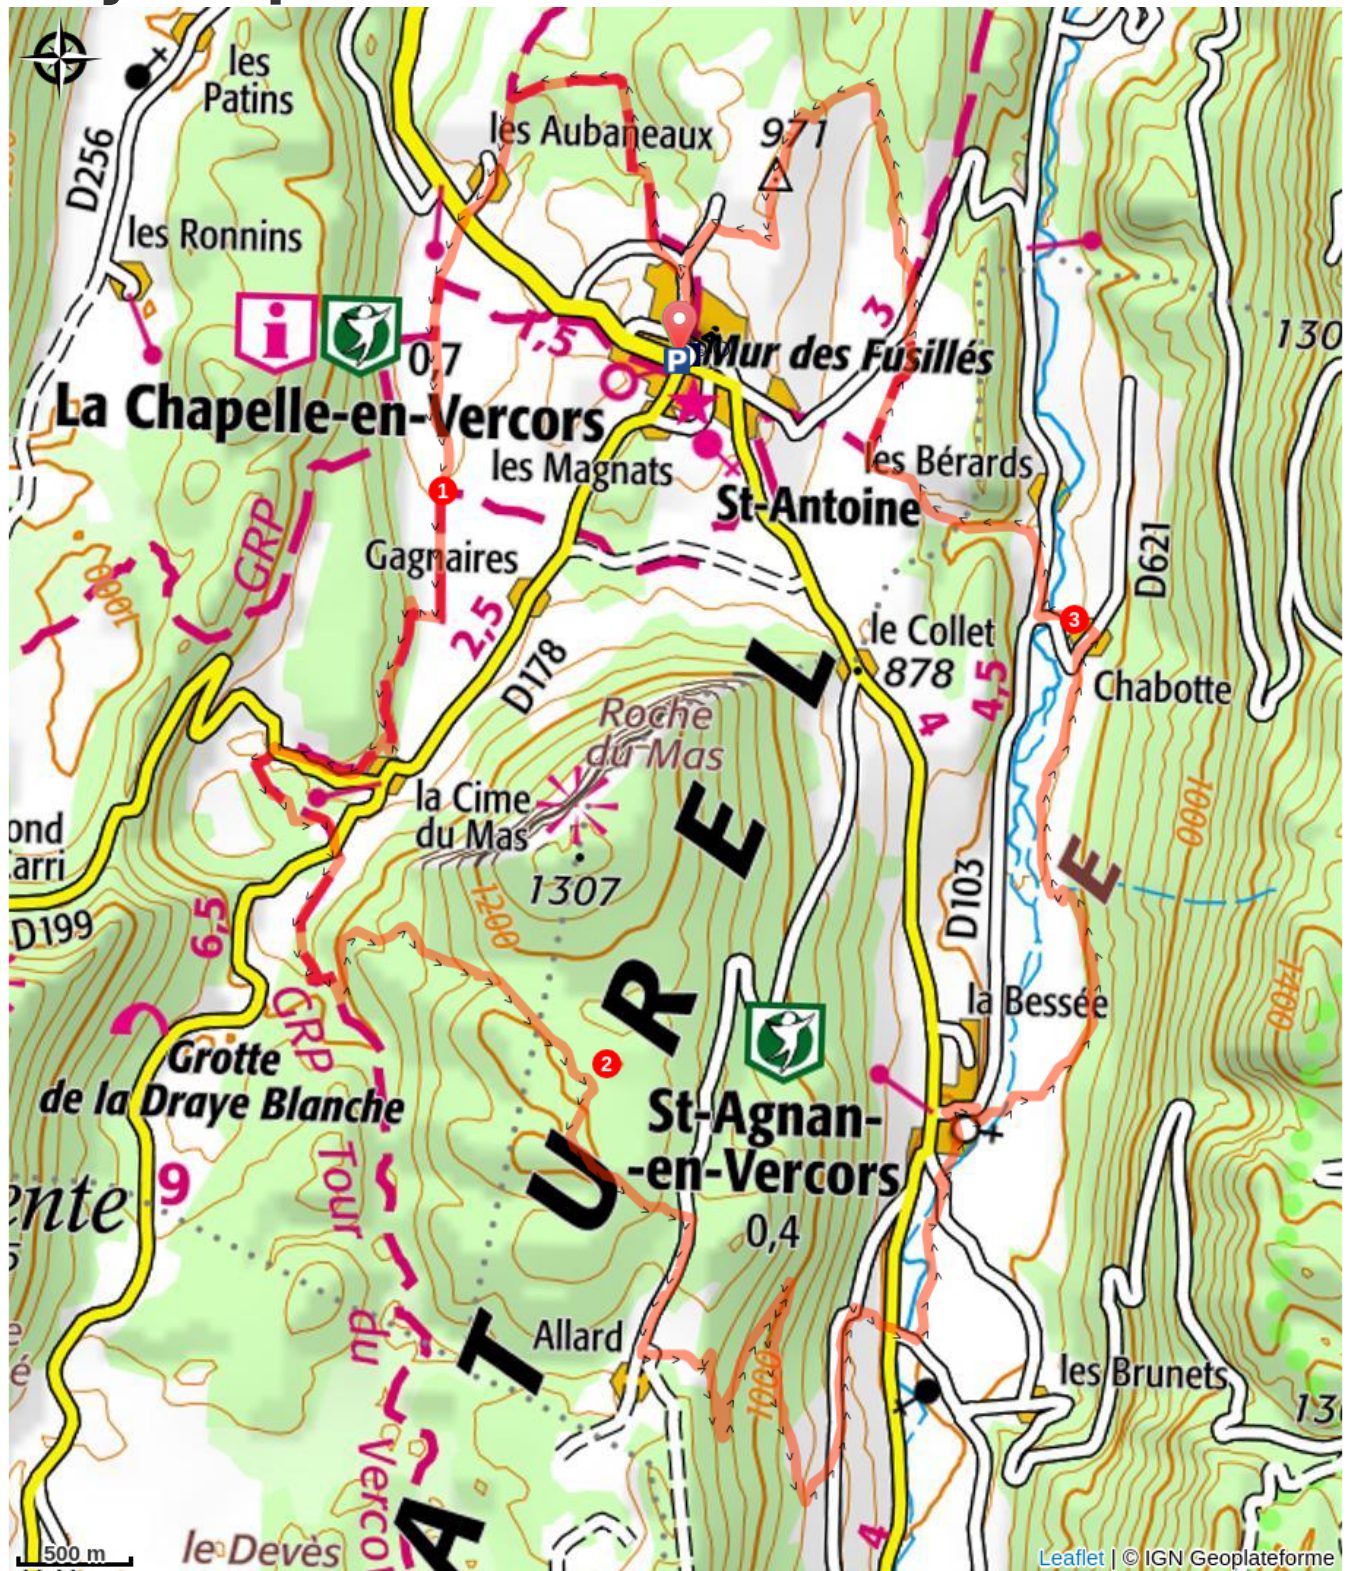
les Patins
D256
les Aubaneaux
971
les Ronnins
0,7
1,5
Mur des Fusillés
3
130
La Chapelle-en-Vercors
les Magnats
les Bérards
St-Antoine
1
Gagnaires
GRP
1000
2,5
D178
le Collet
878
3
D621
Chabotte
L
4,5
4
Roche du Mas
la Cime du Mas
1307
1200
1000
ond
arri
D199
6,5
E
E
D103
R
la Bessée
1400
GRP
Grotte de la Draye Blanche
2
St-Agnan-en-Vercors
0,4
U
9
nte
Tour du Vercors
T
Allard
1000
les Brunets
13
A
le Devès
4
500 m
Leaflet | © IGN Geoplateforme